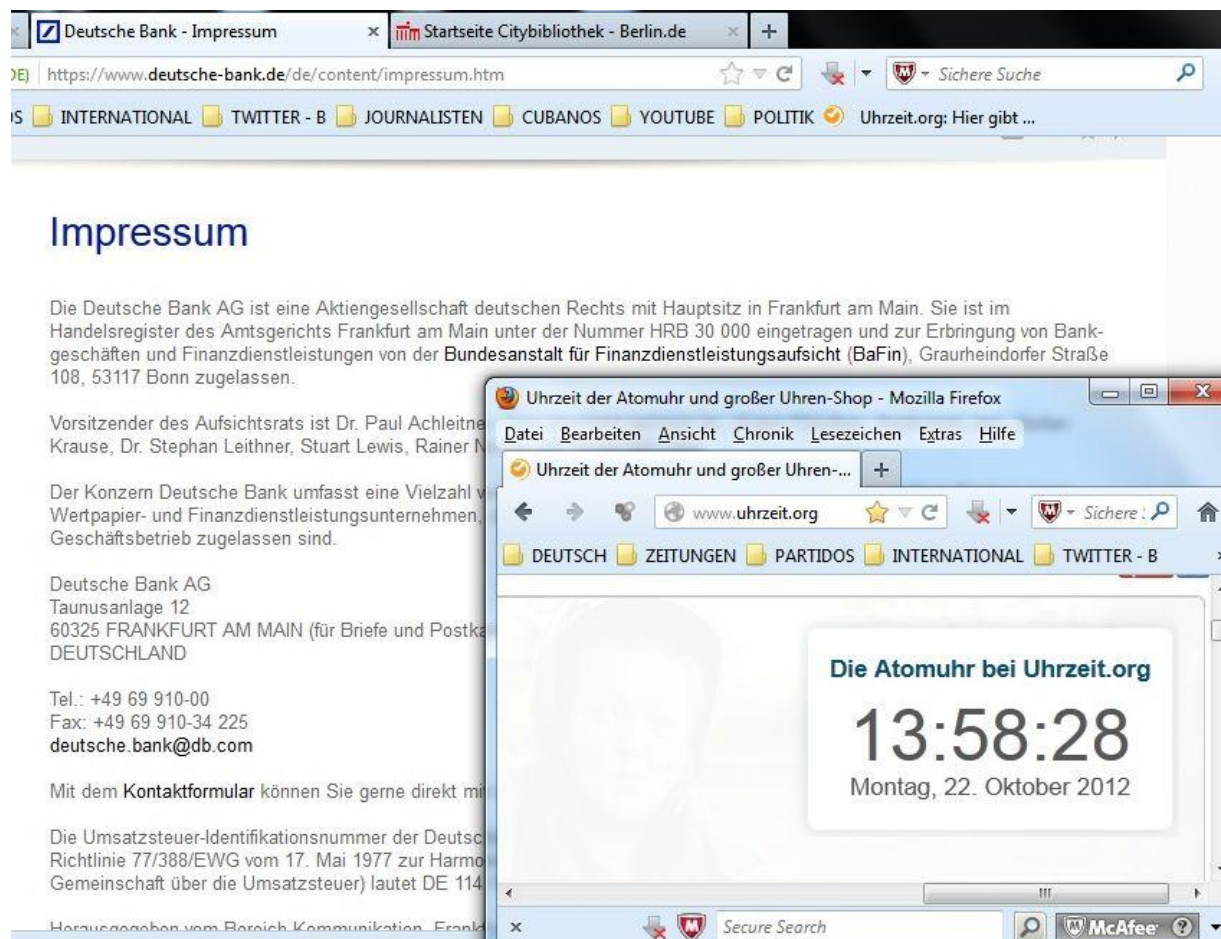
Deutsche Bank - Impressum × Startseite Citybibliothek - Berlin.de × +

DE) https://www.deutsche-bank.de/de/content/impressum.htm

Sichere Suche

S INTERNATIONAL TWITTER - B JOURNALISTEN CUBANOS YOUTUBE POLITIK Uhrzeit.org: Hier gibt ...

Impressum

Die Deutsche Bank AG ist eine Aktiengesellschaft deutschen Rechts mit Hauptsitz in Frankfurt am Main. Sie ist im Handelsregister des Amtsgerichts Frankfurt am Main unter der Nummer HRB 30 000 eingetragen und zur Erbringung von Bankgeschäften und Finanzdienstleistungen von der Bundesanstalt für Finanzdienstleistungsaufsicht (BaFin), Graurheindorfer Straße 108, 53117 Bonn zugelassen.

Vorsitzender des Aufsichtsrats ist Dr. Paul Achleitne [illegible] Krause, Dr. Stephan Leithner, Stuart Lewis, Rainer N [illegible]

Der Konzern Deutsche Bank umfasst eine Vielzahl v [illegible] Wertpapier- und Finanzdienstleistungsunternehmen, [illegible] Geschäftsbetrieb zugelassen sind.

Deutsche Bank AG
Taunusanlage 12
60325 FRANKFURT AM MAIN (für Briefe und Postka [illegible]
DEUTSCHLAND

Tel.: +49 69 910-00
Fax: +49 69 910-34 225
deutsche.bank@db.com

Mit dem Kontaktformular können Sie gerne direkt mi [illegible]

Die Umsatzsteuer-Identifikationsnummer der Deutsc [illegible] Richtlinie 77/388/EWG vom 17. Mai 1977 zur Harmo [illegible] Gemeinschaft über die Umsatzsteuer) lautet DE 114 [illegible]

Herausgegeben vom Bereich Kommunikation, Frank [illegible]

Uhrzeit der Atomuhr und großer Uhren-Shop - Mozilla Firefox

Datei Bearbeiten Ansicht Chronik Lesezeichen Extras Hilfe

Uhrzeit der Atomuhr und großer Uhren-... +

www.uhrzeit.org

Sichere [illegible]

DEUTSCH ZEITUNGEN PARTIDOS INTERNATIONAL TWITTER - B

Die Atomuhr bei Uhrzeit.org

13:58:28

Montag, 22. Oktober 2012

×

Secure Search

McAfee